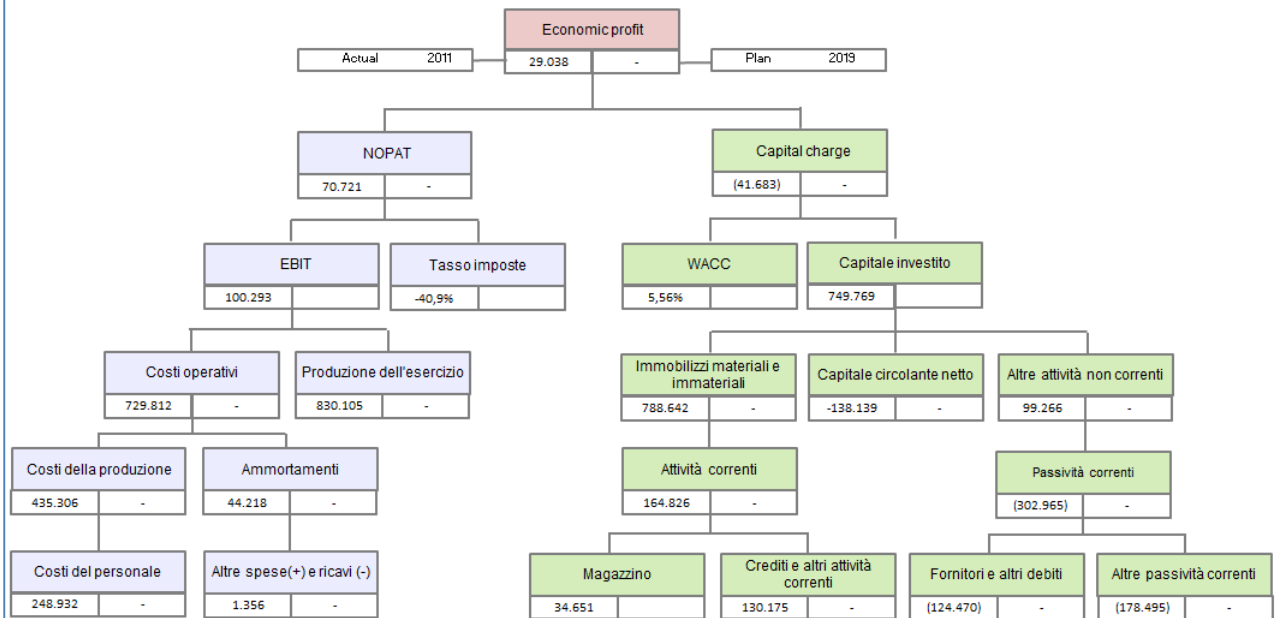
Economic profit

Actual 2011

29.038 -

Plan 2019

NOPAT
70.721 -

Capital charge
(41.683) -

EBIT
100.293

Tasso imposte
-40,9%

WACC
5,56%

Capitale investito
749.769

Costi operativi
729.812 -

Produzione dell'esercizio
830.105 -

Immobilizzi materiali e immateriali
788.642 -

Capitale circolante netto
-138.139 -

Altre attività non correnti
99.266 -

Costi della produzione
435.306 -

Ammortamenti
44.218 -

Attività correnti
164.826 -

Passività correnti
(302.965) -

Costi del personale
248.932 -

Altre spese(+) e ricavi (-)
1.356 -

Magazzino
34.651

Crediti e altri attività correnti
130.175 -

Fornitori e altri debiti
(124.470) -

Altre passività correnti
(178.495) -